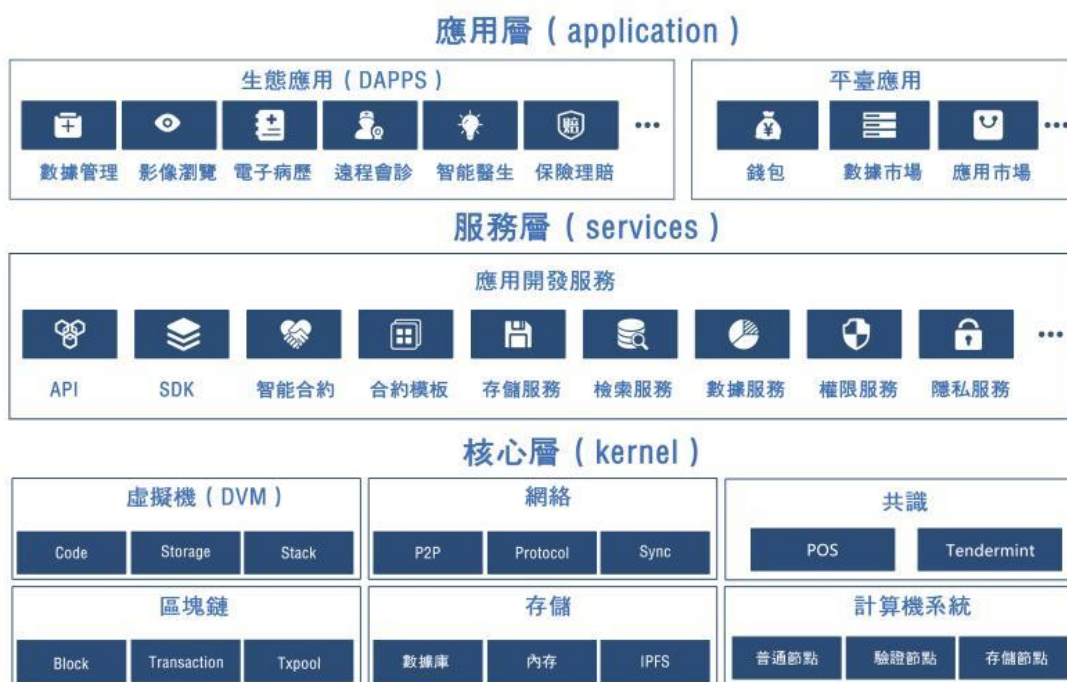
應用層（application）

生態應用（DAPPS）

數據管理 影像瀏覽 電子病歷 遠程會診 智能醫生 保險理賠 ...

平臺應用

錢包 數據市場 應用市場 ...

服務層（services）

應用開發服務

API SDK 智能合約 合約模板 存儲服務 檢索服務 數據服務 權限服務 隱私服務 ...

核心層（kernel）

虛擬機（DVM）

Code Storage Stack

網絡

P2P Protocol Sync

共識

POS Tendermint

區塊鏈

Block Transaction Txpool

存儲

數據庫 內存 IPFS

計算機系統

普通節點 驗證節點 存儲節點